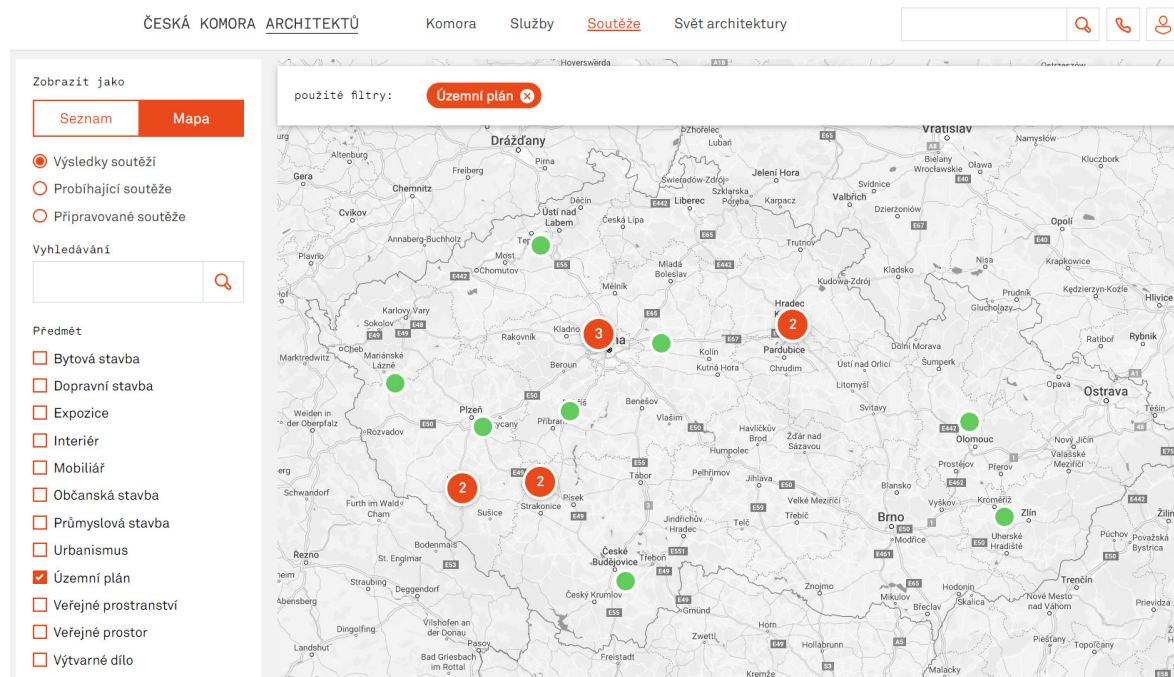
ČESKÁ KOMORA ARCHITEKTŮ

Komora
Služby
Soutěže
Svět architektury

Zobrazit jako

Seznam
Mapa

Výsledky soutěží
Probíhající soutěže
Připravované soutěže

Vyhledávání

Předmět

Bytová stavba
Dopravní stavba
Expozice
Interiér
Mobiliář
Občanská stavba
Průmyslová stavba
Urbanismus
Územní plán
Veřejné prostranství
Veřejné prostor
Výtvarné dílo

použité filtry:
Územní plán

Hoyerswerda
Dráždany
Vratislav
Pirna
Zhořelec
Lubań
Gera
Freiberg
Jelení Hora
Bielany Wrocławskie
Oława
Chemnitz
Liberec
Valbřich
Svidnice
Ústí nad Labem
Děčín
Česká Lípa
Dzierżoniów
Cvikov
Szklarska Poręba
Karpacz
Kluczbork
Namysłów
Opolí
Annaberg-Buchholz
Teplice
Most
Chomutov
Trutnov
Plavno
Mladá Boleslav
Kudowa-Zdrój
Kladsko
Nisa
Krapkowice
Mělník
Hradec Králové
Karlovy Vary
Sokolov
Kladno
Rakovník
Praha
Kolín
Pardubice
Prudnik
Kędzierzyn-Koźle
Głuchołazy
Marktredwitz
Mariánské Lázně
Beroun
Kutná Hora
Chrudim
Ústí nad Orlicí
Dolní Morava
Šumperk
Racibórz
Rybnik
Ostrava
Opava
Litomyšl
Plzeň
Rokycany
Příbram
Benešov
Vlašim
Svitavy
Weiden in der Oberpfalz
Rozvadov
Havlíčkův Brod
Žďár nad Sázavou
Olomouc
Nový Jičín
Valašské Meziříčí
Třinec
Humpolec
Prostějov
Přerov
Pelhřimov
Jihlava
Tábor
Písek
Strakonice
Schwandorf
Blansko
Vyškov
Kroměříž
Velké Meziříčí
Zlín
Sušice
Třebíč
Brno
Cham
Jindřichův Hradec
Telč
Uherské Hradiště
Bodenmais
Považská Bystrica
Regen
Sankt Englmar
Modřice
České Budějovice
Třeboň
Straubing
Deggendorf
Znojmo
Hodonín
Trenčín
Český Krumlov
Mikulov
Břeclav
Skalica
Nové Mesto nad Váhom
Abensberg
Vilshofen an der Donau
Gmünd
Dingolfing
Zwettl
Piešťany
Freistadt
Hollabrunn
Topoľčany
Bad Griesbach im Rottal
Malacky
E65
E442
E67
E55
E48
E49
E50
E40
E462
E461
E59
E551
E75
E60
A4
A5
A18